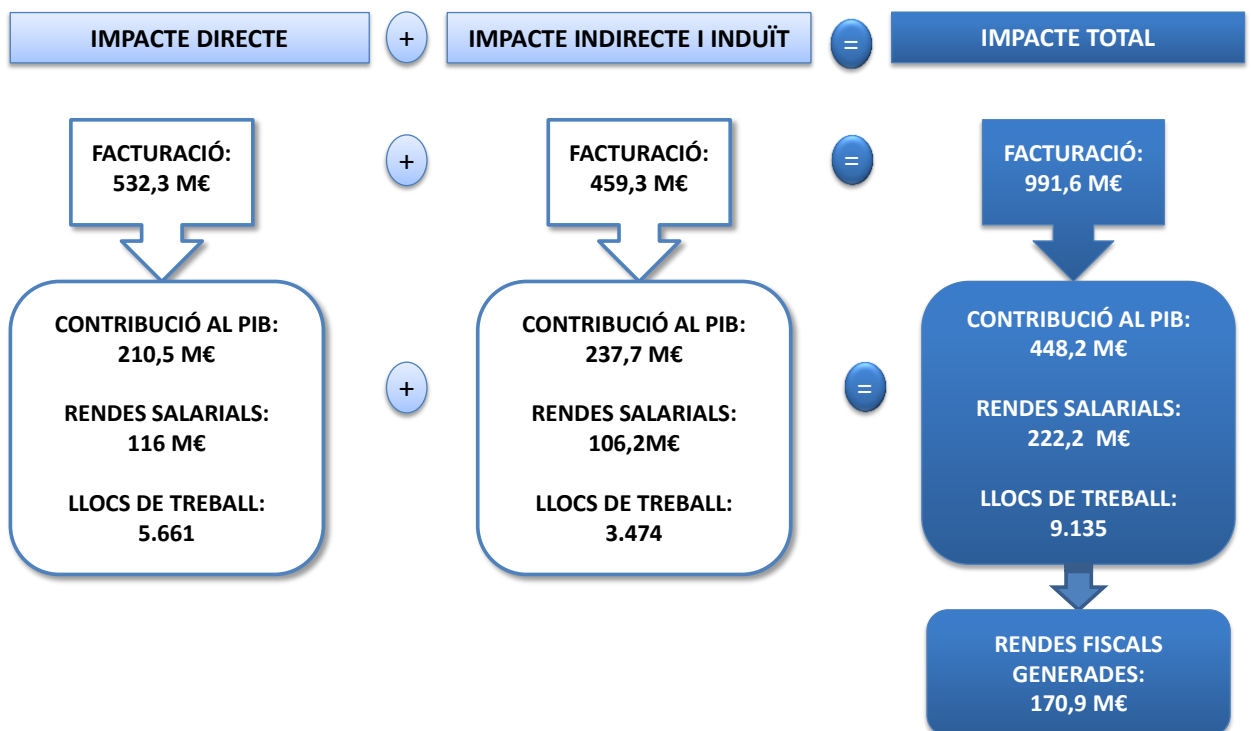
IMPACTE DIRECTE

+

IMPACTE INDIRECTE I INDUÏT

=

IMPACTE TOTAL

FACTURACIÓ:
532,3 M€

+

FACTURACIÓ:
459,3 M€

=

FACTURACIÓ:
991,6 M€

CONTRIBUCIÓ AL PIB:
210,5 M€

RENDES SALARIALS:
116 M€

LLOCS DE TREBALL:
5.661

+

CONTRIBUCIÓ AL PIB:
237,7 M€

RENDES SALARIALS:
106,2M€

LLOCS DE TREBALL:
3.474

=

CONTRIBUCIÓ AL PIB:
448,2 M€

RENDES SALARIALS:
222,2 M€

LLOCS DE TREBALL:
9.135

RENDES FISCALS GENERADES:
170,9 M€